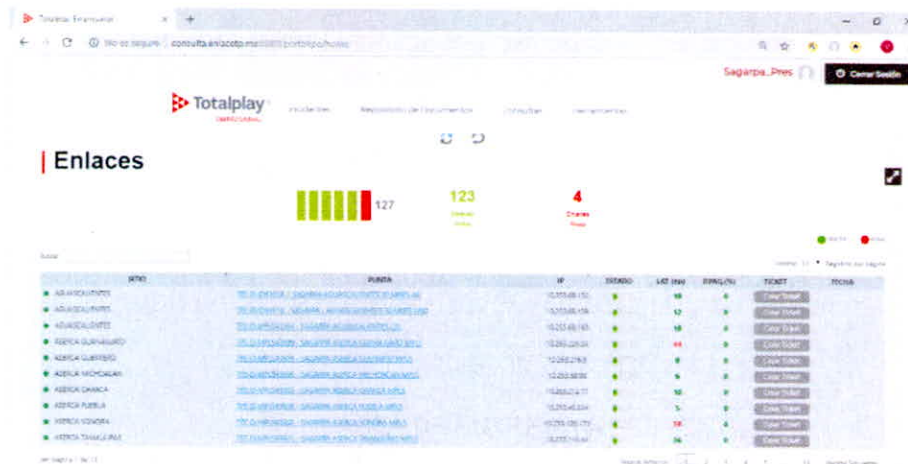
Totalplay Empresarial

No es seguro | consulta.enlacetp.mx/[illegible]/portaltp/home

Sagarpa_Pres

Cerrar Sesión

Totalplay

Iniciativas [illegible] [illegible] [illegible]

Enlaces

127

123

4

| SITIO | PUNTA | IP | ESTADO | LAT (ms) | P.PAQ (%) | TICKET | FECHA |
|---|---|---|---|---|---|---|---|
| AGUASCALIENTES | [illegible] | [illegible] | | 10 | 0 | Crear Ticket | |
| AGUASCALIENTES | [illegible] | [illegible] | | 12 | 0 | Crear Ticket | |
| AGUASCALIENTES | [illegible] | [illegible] | | 10 | 0 | Crear Ticket | |
| AGENCIA GUANAJUATO | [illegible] | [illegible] | | 44 | 0 | Crear Ticket | |
| AGENCIA GUERRERO | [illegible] | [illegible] | | 8 | 0 | Crear Ticket | |
| AGENCIA MICHOACAN | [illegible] | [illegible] | | 9 | 0 | Crear Ticket | |
| AGENCIA OAXACA | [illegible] | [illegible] | | 10 | 0 | Crear Ticket | |
| AGENCIA PUEBLA | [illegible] | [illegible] | | 5 | 0 | Crear Ticket | |
| AGENCIA SONORA | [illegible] | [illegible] | | 58 | 0 | Crear Ticket | |
| AGENCIA TAMAULIPAS | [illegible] | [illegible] | | 36 | 0 | Crear Ticket | |